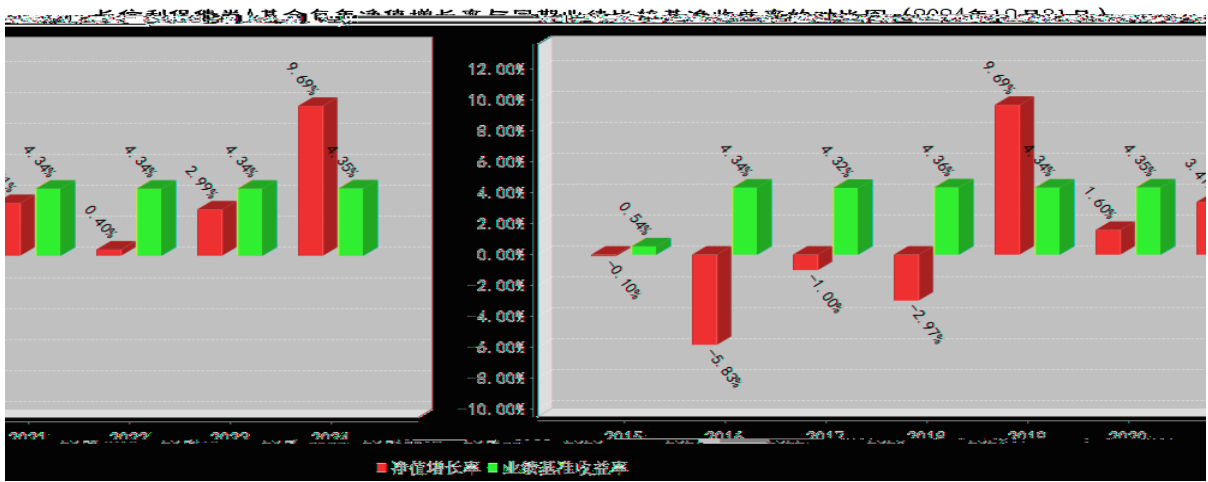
长信利保债券A基金每年净值增长率与同期业绩比较基准收益率的对比图（2024年12月31日）

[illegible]
4.34%
0.40%
4.34%
2.99%
4.34%
9.69%
4.35%
2021
2022
2023
2024

12.00%
10.00%
8.00%
6.00%
4.00%
2.00%
0.00%
-2.00%
-4.00%
-6.00%
-8.00%
-10.00%

0.54%
-0.10%
4.34%
-5.83%
4.32%
-1.00%
4.36%
-2.97%
9.69%
4.34%
1.60%
4.35%
3.4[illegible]
2015
2016
2017
2018
2019
2020

净值增长率 业绩基准收益率